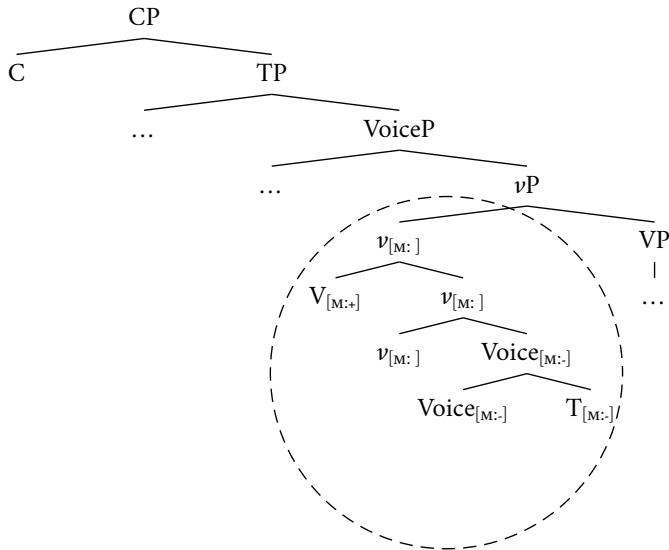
CP

C

TP

…

VoiceP

…

$\nu$P

$\nu_{[\text{M: }]}$

VP

$V_{[\text{M:+}]}$

$\nu_{[\text{M: }]}$

…

$\nu_{[\text{M: }]}$

$\text{Voice}_{[\text{M:-}]}$

$\text{Voice}_{[\text{M:-}]}$

$T_{[\text{M:-}]}$